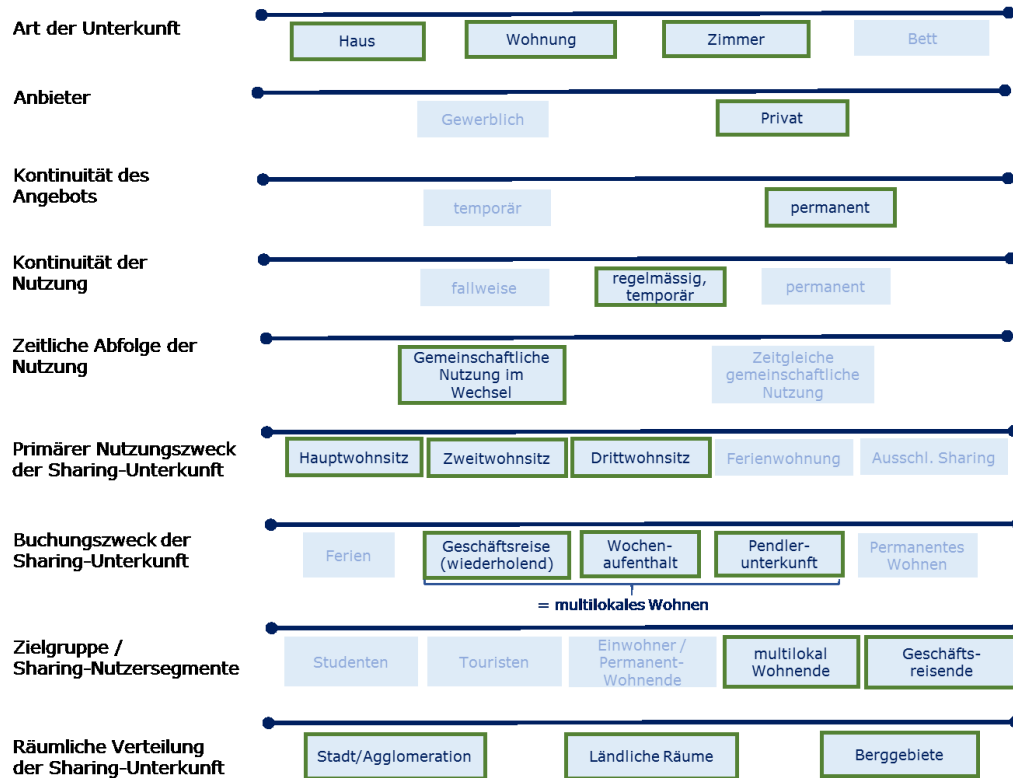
Art der Unterkunft
Haus
Wohnung
Zimmer
Bett

Anbieter
Gewerblich
Privat

Kontinuität des Angebots
temporär
permanent

Kontinuität der Nutzung
fallweise
regelmässig, temporär
permanent

Zeitliche Abfolge der Nutzung
Gemeinschaftliche Nutzung im Wechsel
Zeitgleiche gemeinschaftliche Nutzung

Primärer Nutzungszweck der Sharing-Unterkunft
Hauptwohnsitz
Zweitwohnsitz
Drittwohnsitz
Ferienwohnung
Ausschl. Sharing

Buchungszweck der Sharing-Unterkunft
Ferien
Geschäftsreise (wiederholend)
Wochenaufenthalt
Pendlerunterkunft
Permanentes Wohnen
= multilokales Wohnen

Zielgruppe / Sharing-Nutzersegmente
Studenten
Touristen
Einwohner / Permanent-Wohnende
multilokal Wohnende
Geschäftsreisende

Räumliche Verteilung der Sharing-Unterkunft
Stadt/Agglomeration
Ländliche Räume
Berggebiete